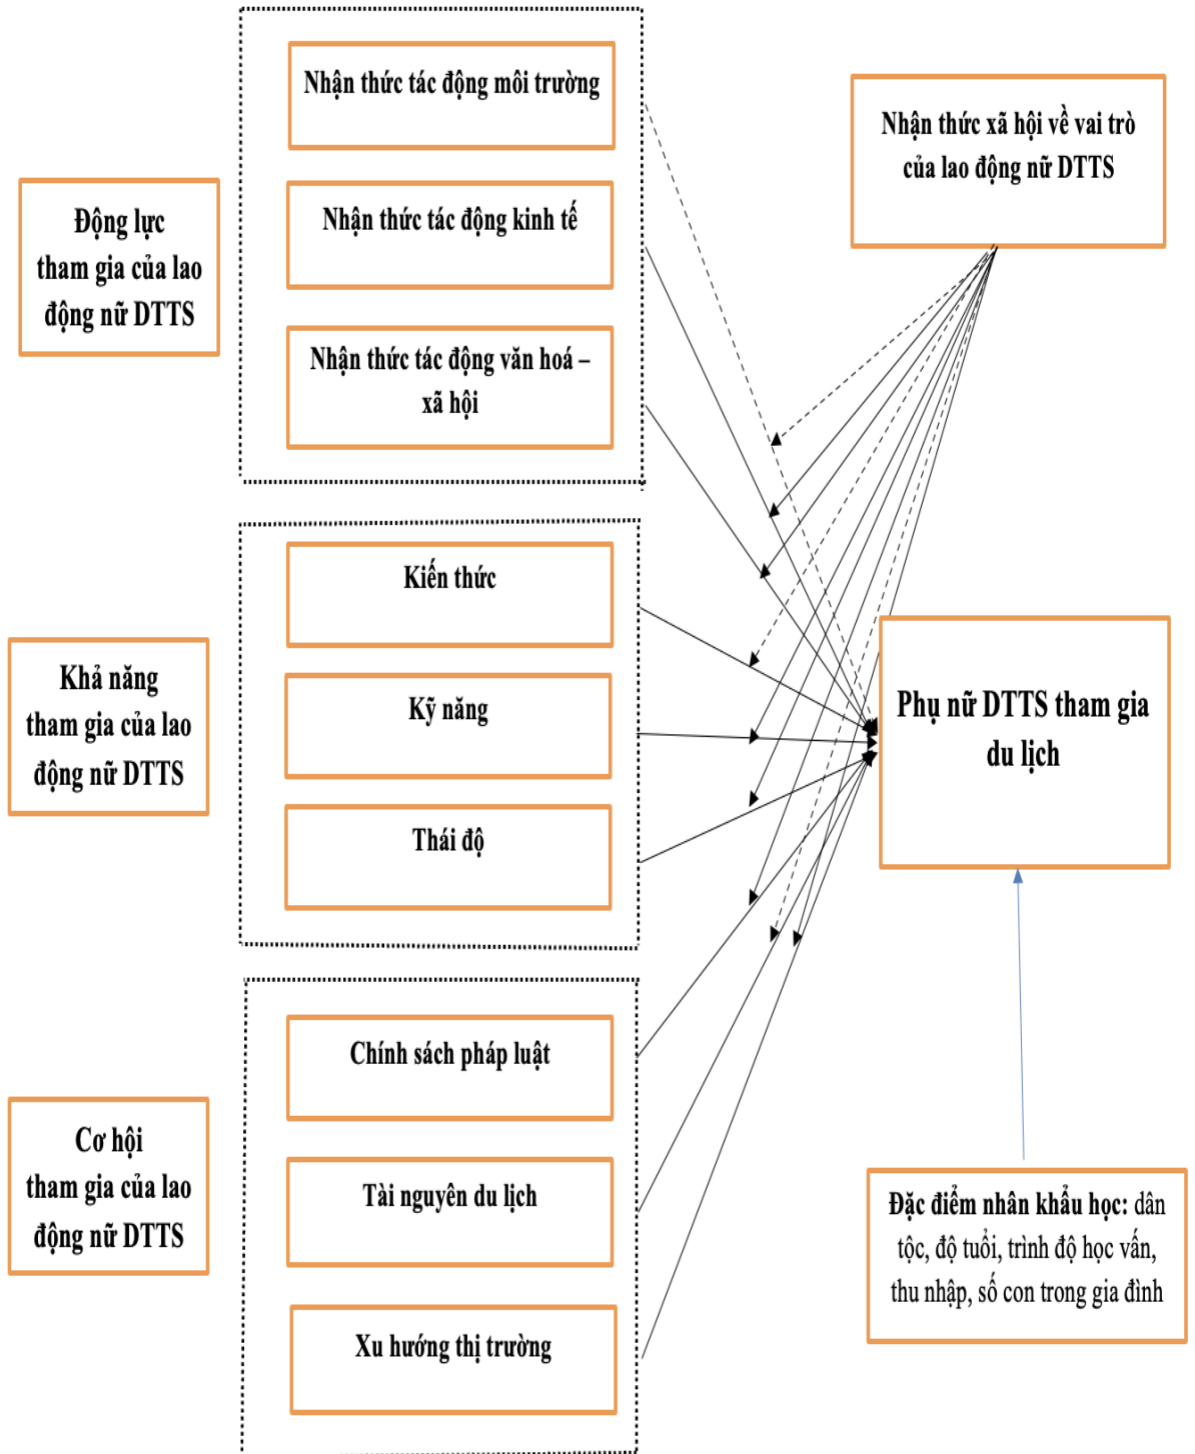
Động lực tham gia của lao động nữ DTTS

Nhận thức tác động môi trường

Nhận thức tác động kinh tế

Nhận thức tác động văn hoá – xã hội

Nhận thức xã hội về vai trò của lao động nữ DTTS

Khả năng tham gia của lao động nữ DTTS

Kiến thức

Kỹ năng

Thái độ

Phụ nữ DTTS tham gia du lịch

Cơ hội tham gia của lao động nữ DTTS

Chính sách pháp luật

Tài nguyên du lịch

Xu hướng thị trường

Đặc điểm nhân khẩu học: dân tộc, độ tuổi, trình độ học vấn, thu nhập, số con trong gia đình